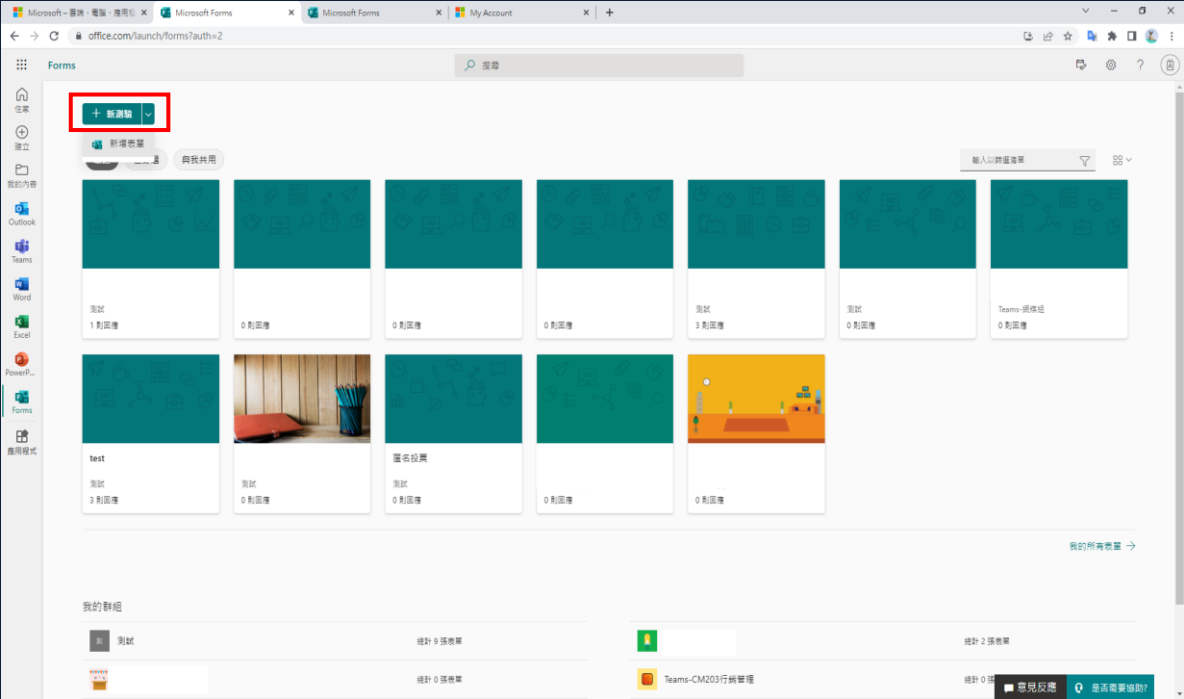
Microsoft – 雲端 · 電腦 · 應用程
Microsoft Forms
Microsoft Forms
My Account
office.com/launch/forms?auth=2
Forms
搜尋
住家
建立
我的內容
Outlook
Teams
Word
Excel
PowerP...
Forms
應用程式
新測驗
新增表單
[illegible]
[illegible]
與我共用
輸入以篩選清單
測試
1 則回應
0 則回應
0 則回應
0 則回應
測試
3 則回應
測試
0 則回應
Teams-網頁組
0 則回應
test
測試
3 則回應
測試
0 則回應
匿名投票
測試
0 則回應
0 則回應
0 則回應
我的所有表單 →
我的群組
測
測試
總計 9 張表單
總計 0 張表單
總計 2 張表單
Teams-CM203行銷管理
總計 0
意見反應
是否需要協助?